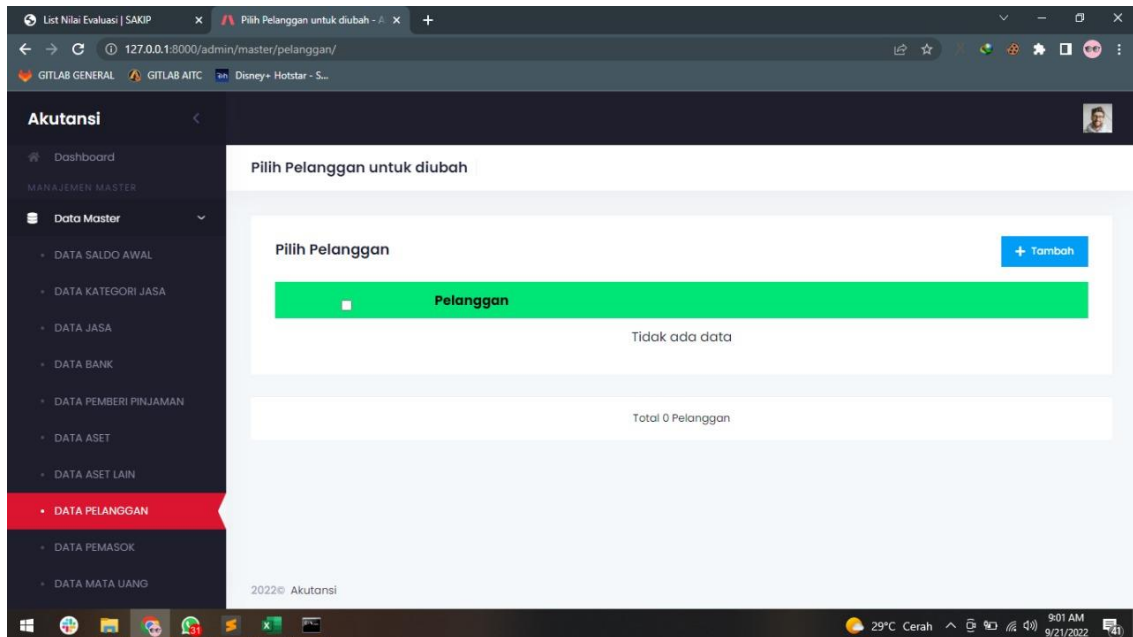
List Nilai Evaluasi | SAKIP
Pilih Pelanggan untuk diubah - A
127.0.0.1:8000/admin/master/pelanggan/
GITLAB GENERAL GITLAB AITC Disney+ Hotstar - S...

Akutansi

Dashboard
MANAJEMEN MASTER
Data Master
DATA SALDO AWAL
DATA KATEGORI JASA
DATA JASA
DATA BANK
DATA PEMBERI PINJAMAN
DATA ASET
DATA ASET LAIN
DATA PELANGGAN
DATA PEMASOK
DATA MATA UANG

Pilih Pelanggan untuk diubah

Pilih Pelanggan
+ Tambah

| | Pelanggan |
|---|---|
| Tidak ada data | |

Total 0 Pelanggan

2022© Akutansi

29°C Cerah 9:01 AM 9/21/2022